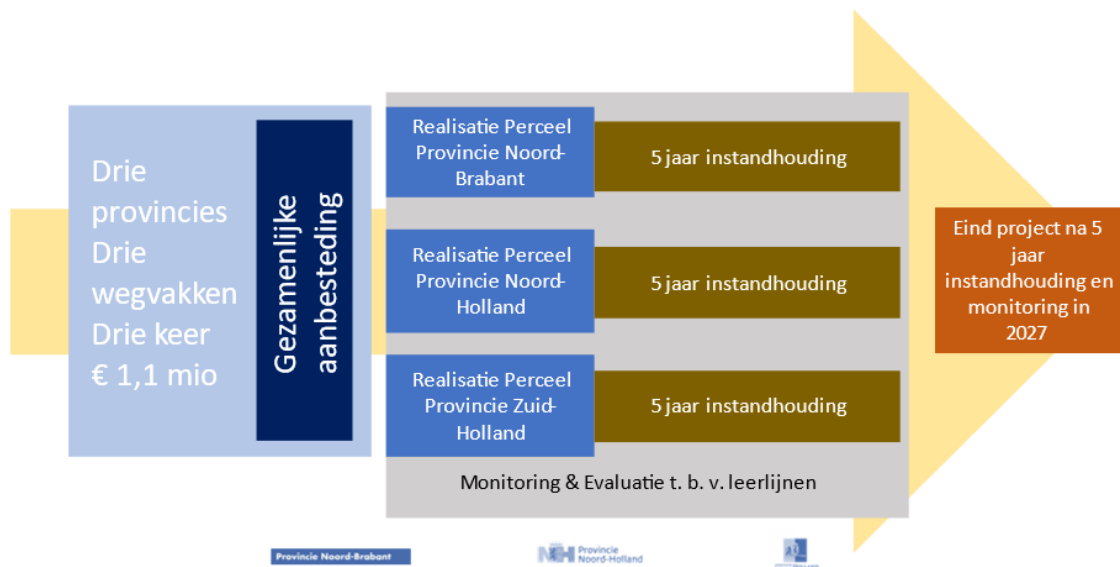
Drie provincies
Drie wegvakken
Drie keer
€ 1,1 mio

Gezamenlijke aanbesteding

Realisatie Perceel Provincie Noord-Brabant

5 jaar instandhouding

Realisatie Perceel Provincie Noord-Holland

5 jaar instandhouding

Realisatie Perceel Provincie Zuid-Holland

5 jaar instandhouding

Monitoring & Evaluatie t. b. v. leerlijnen

Eind project na 5 jaar instandhouding en monitoring in 2027

Provincie Noord-Brabant

NH Provincie Noord-Holland

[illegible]